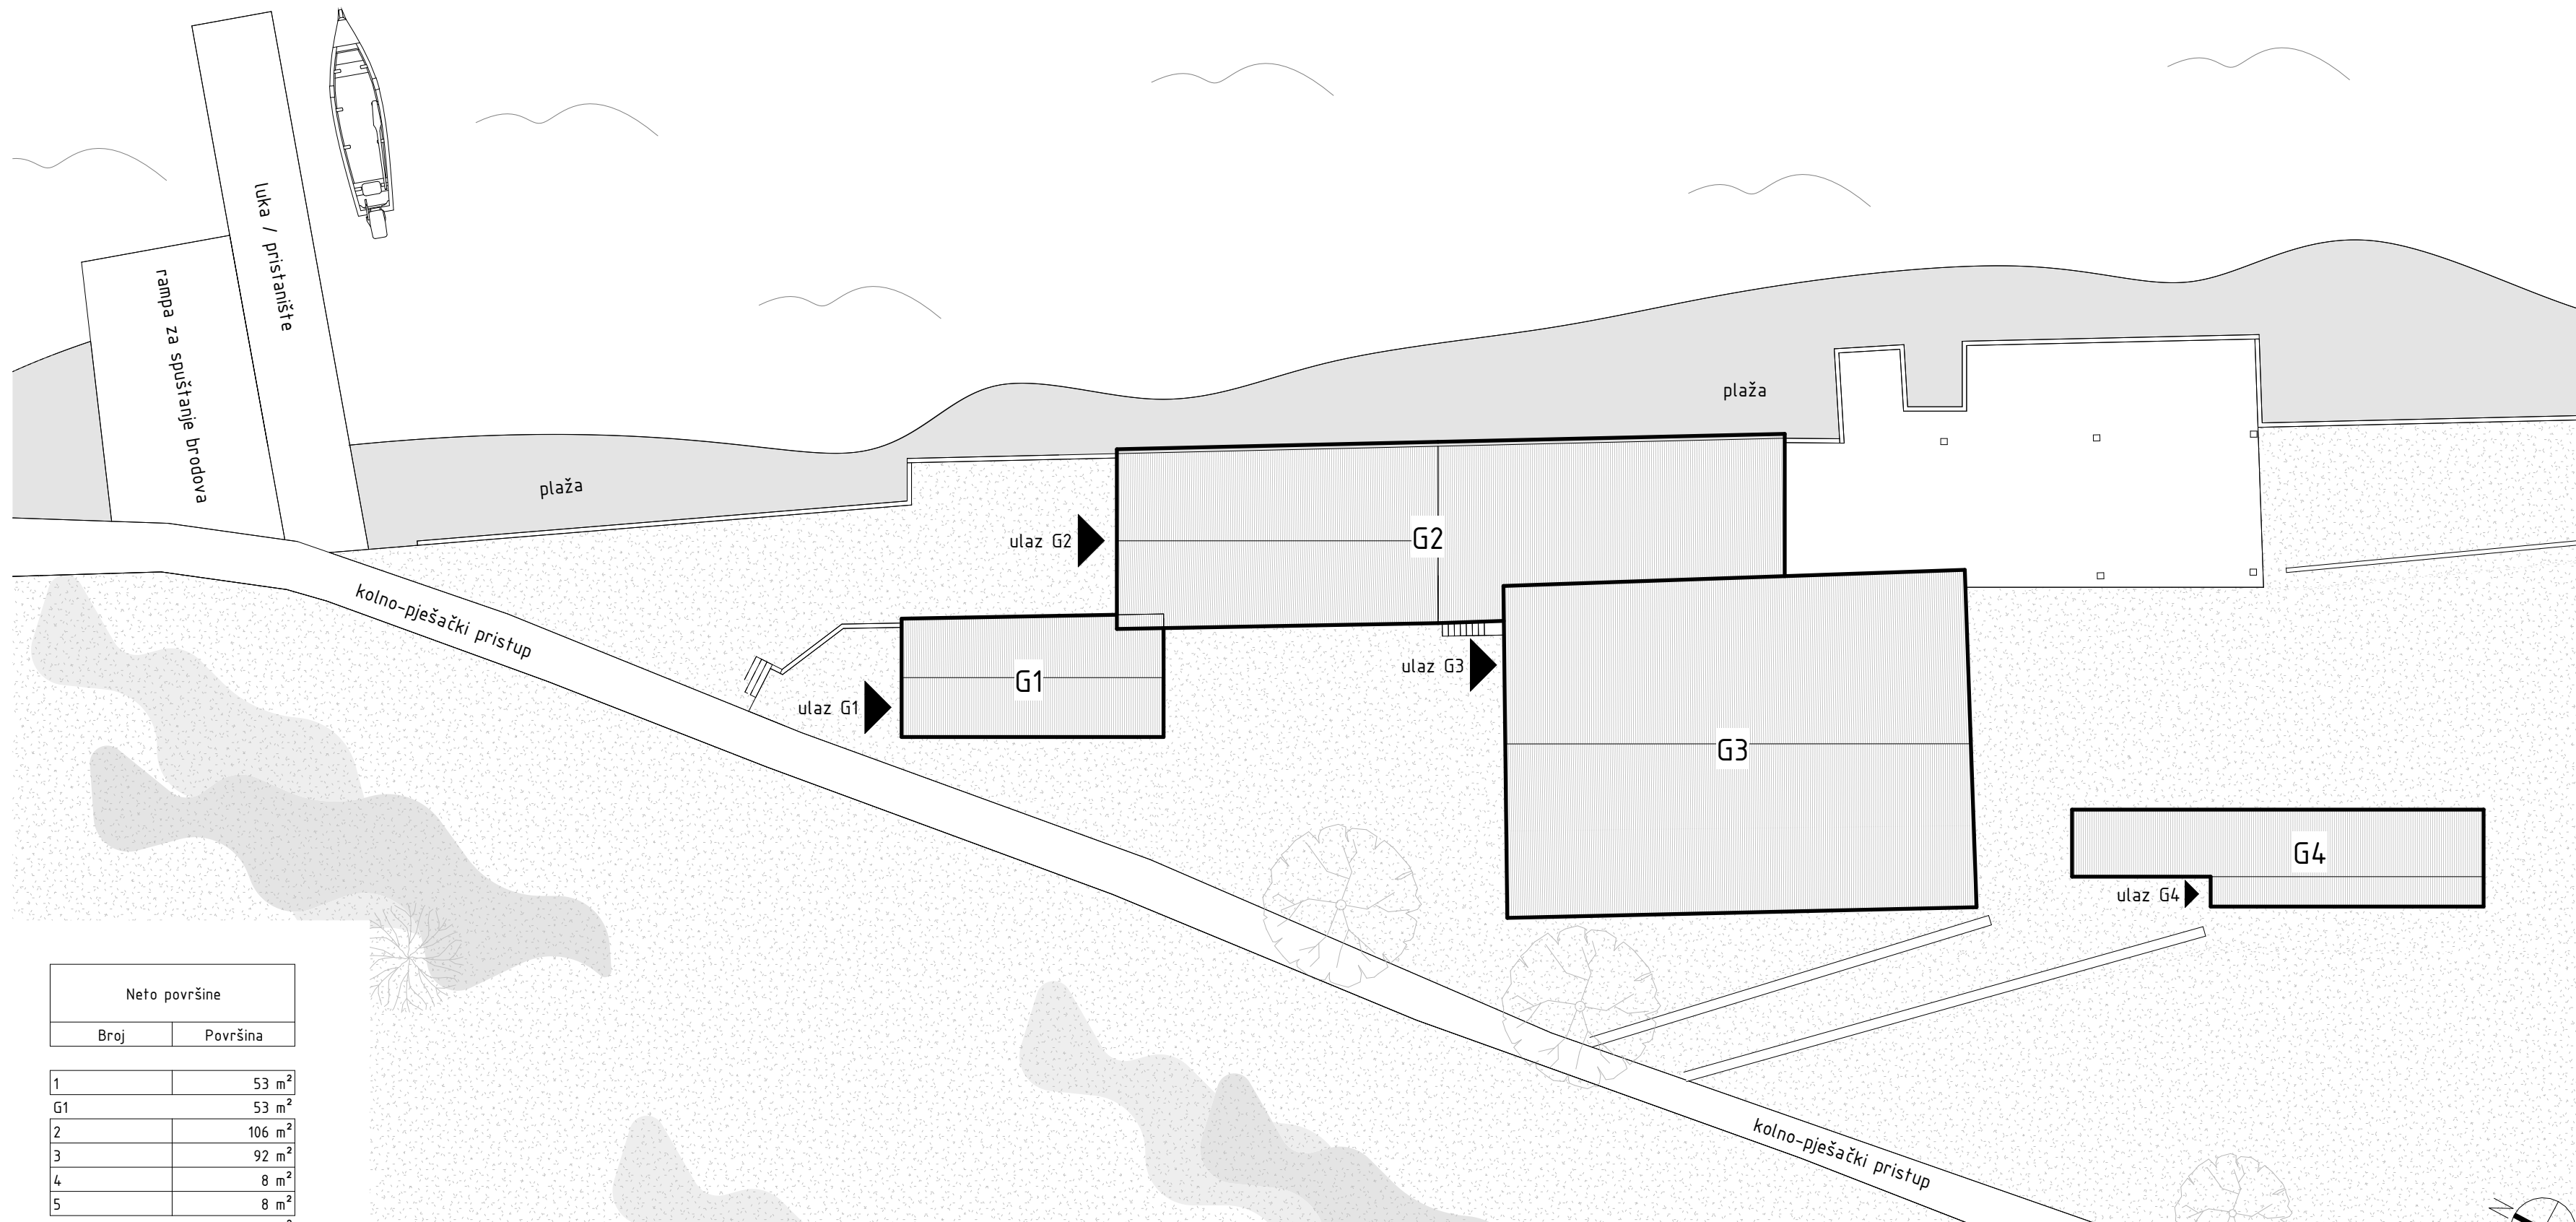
luka / pristanište

rampa za spuštanje brodova

plaža

plaža

kolno-pješački pristup

ulaz G2

G2

ulaz G1

G1

ulaz G3

G3

G4

ulaz G4

kolno-pješački pristup

| Neto površine | |
|---|---|
| Broj | Površina |
| 1 | 53 m$^2$ |
| G1 | 53 m$^2$ |
| 2 | 106 m$^2$ |
| 3 | 92 m$^2$ |
| 4 | 8 m$^2$ |
| 5 | 8 m$^2$ |